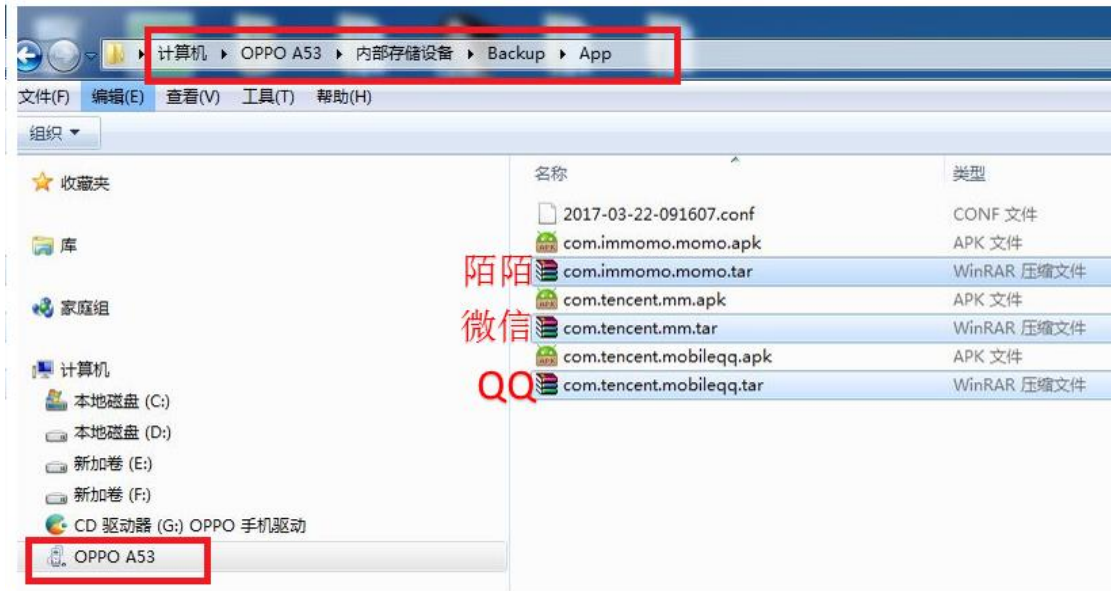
计算机 ▸ OPPO A53 ▸ 内部存储设备 ▸ Backup ▸ App

文件(F) 编辑(E) 查看(V) 工具(T) 帮助(H)

组织 ▾

收藏夹

库

家庭组

计算机

本地磁盘 (C:)

本地磁盘 (D:)

新加卷 (E:)

新加卷 (F:)

CD 驱动器 (G:) OPPO 手机驱动

OPPO A53

| 名称 | 类型 |
|---|---|
| 2017-03-22-091607.conf | CONF 文件 |
| com.immomo.momo.apk | APK 文件 |
| com.immomo.momo.tar | WinRAR 压缩文件 |
| com.tencent.mm.apk | APK 文件 |
| com.tencent.mm.tar | WinRAR 压缩文件 |
| com.tencent.mobileqq.apk | APK 文件 |
| com.tencent.mobileqq.tar | WinRAR 压缩文件 |

陌陌

微信

QQ